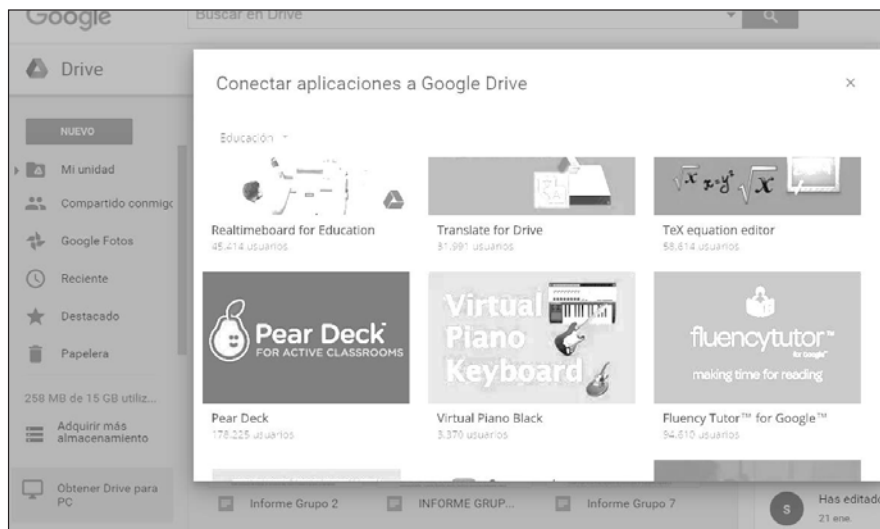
Google

Buscar en Drive

Drive

NUEVO

Mi unidad

Compartido conmigo

Google Fotos

Reciente

Destacado

Papelera

258 MB de 15 GB utiliz...

Adquirir más almacenamiento

Obtener Drive para PC

Conectar aplicaciones a Google Drive

×

Educación

$\sqrt{x}\ x{+}y^2\ \sqrt{x}$

Realtimeboard for Education
45.414 usuarios

Translate for Drive
31.991 usuarios

TeX equation editor
58.614 usuarios

Pear Deck
FOR ACTIVE CLASSROOMS

Virtual Piano Keyboard

fluencytutor™
for Google™
making time for reading

Pear Deck
178.225 usuarios

Virtual Piano Black
3.370 usuarios

Fluency Tutor™ for Google™
94.610 usuarios

Informe Grupo 2

INFORME GRUP...

Informe Grupo 7

S

Has editado
21 ene.